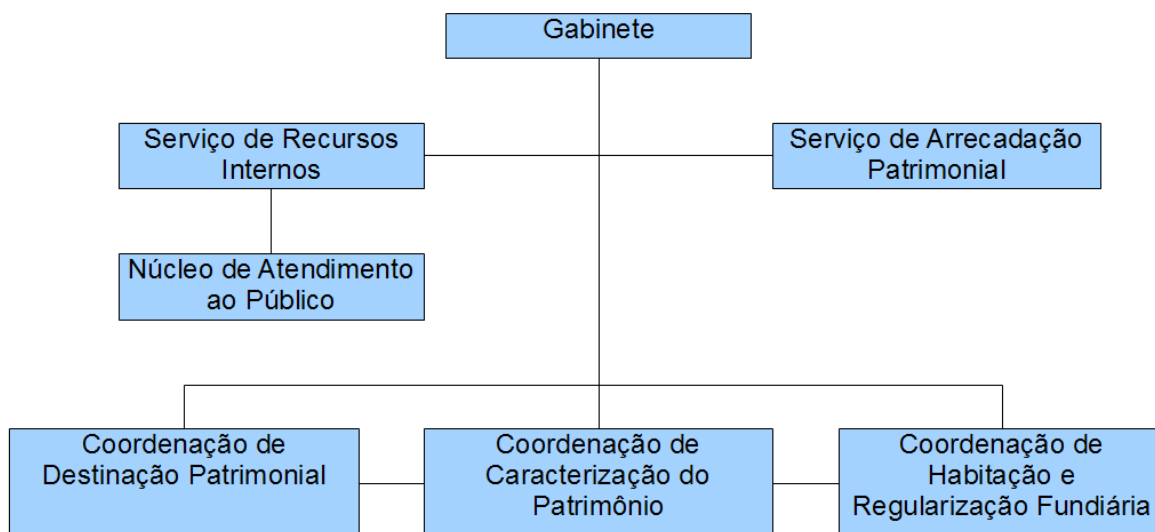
Gabinete

Serviço de Recursos Internos

Serviço de Arrecadação Patrimonial

Núcleo de Atendimento ao Público

Coordenação de Destinação Patrimonial

Coordenação de Caracterização do Patrimônio

Coordenação de Habitação e Regularização Fundiária